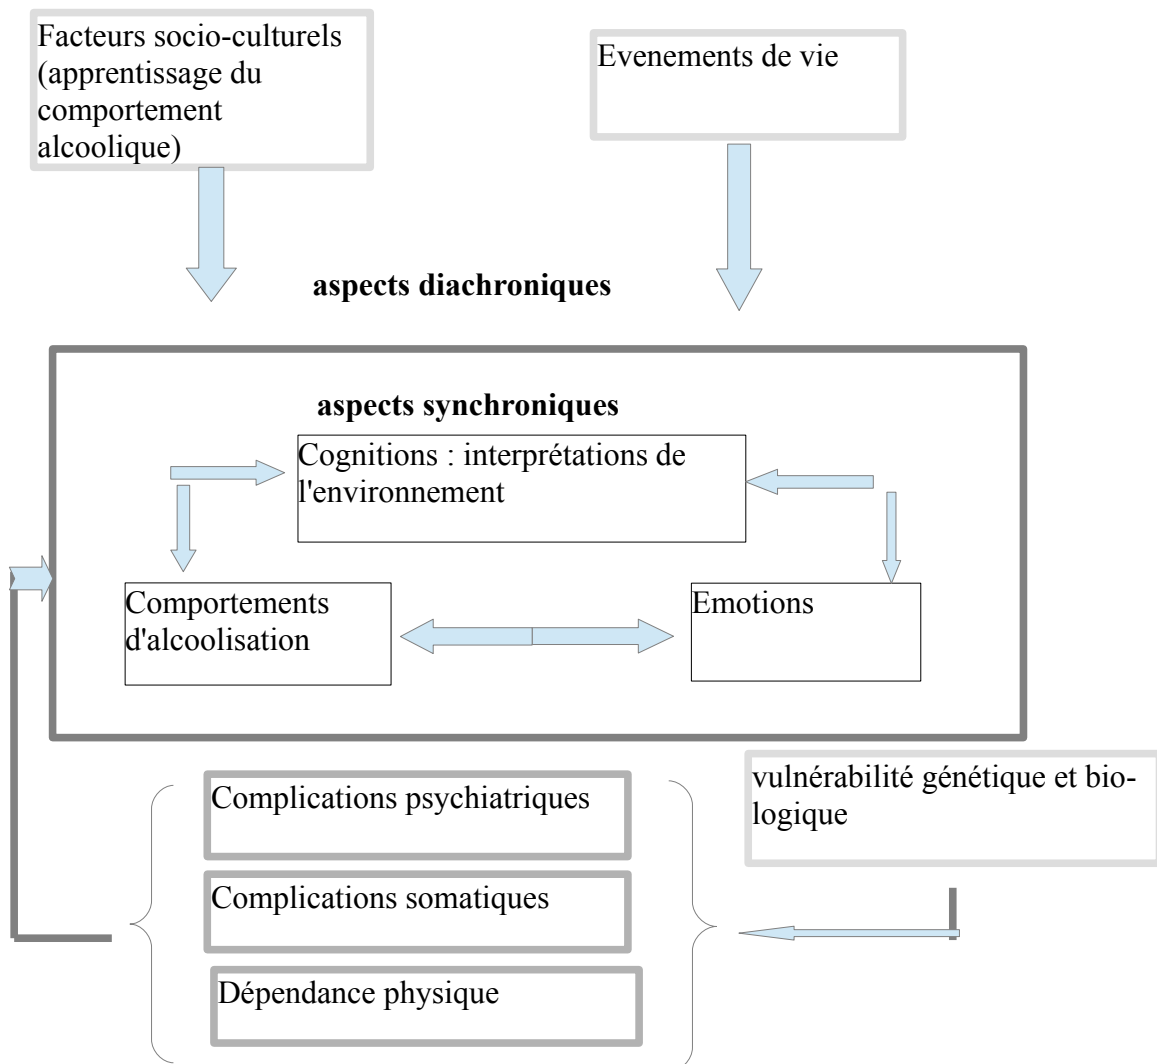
Facteurs socio-culturels (apprentissage du comportement alcoolique)

Evenements de vie

**aspects diachroniques**

**aspects synchroniques**

Cognitions : interprétations de l'environnement

Comportements d'alcoolisation

Emotions

vulnérabilité génétique et biologique

Complications psychiatriques

Complications somatiques

Dépendance physique